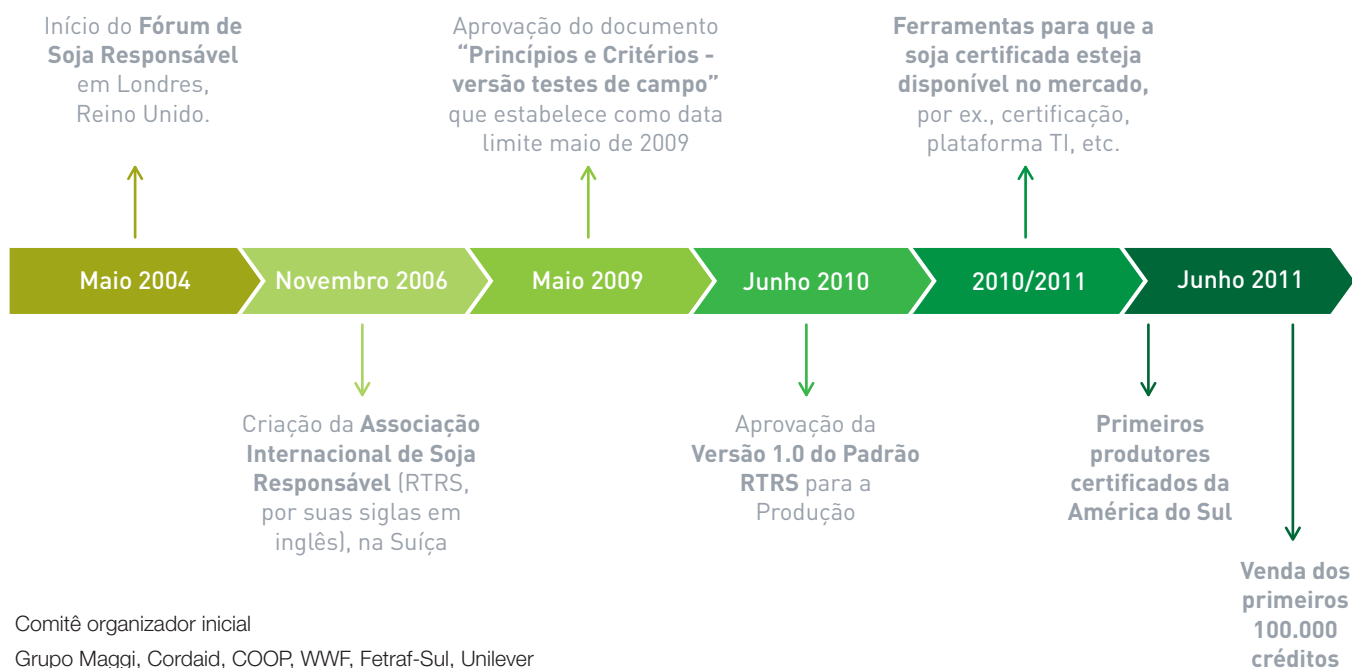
Início do **Fórum de Soja Responsável** em Londres, Reino Unido.

Aprovação do documento **"Princípios e Critérios - versão testes de campo"** que estabelece como data limite maio de 2009

**Ferramentas para que a soja certificada esteja disponível no mercado,** por ex., certificação, plataforma TI, etc.

Maio 2004
Novembro 2006
Maio 2009
Junho 2010
2010/2011
Junho 2011

Criação da **Associação Internacional de Soja Responsável** (RTRS, por suas siglas em inglês), na Suíça

Aprovação da **Versão 1.0 do Padrão RTRS** para a Produção

**Primeiros produtores certificados da América do Sul**

**Venda dos primeiros 100.000 créditos**

Comitê organizador inicial

Grupo Maggi, Cordaid, COOP, WWF, Fetraf-Sul, Unilever